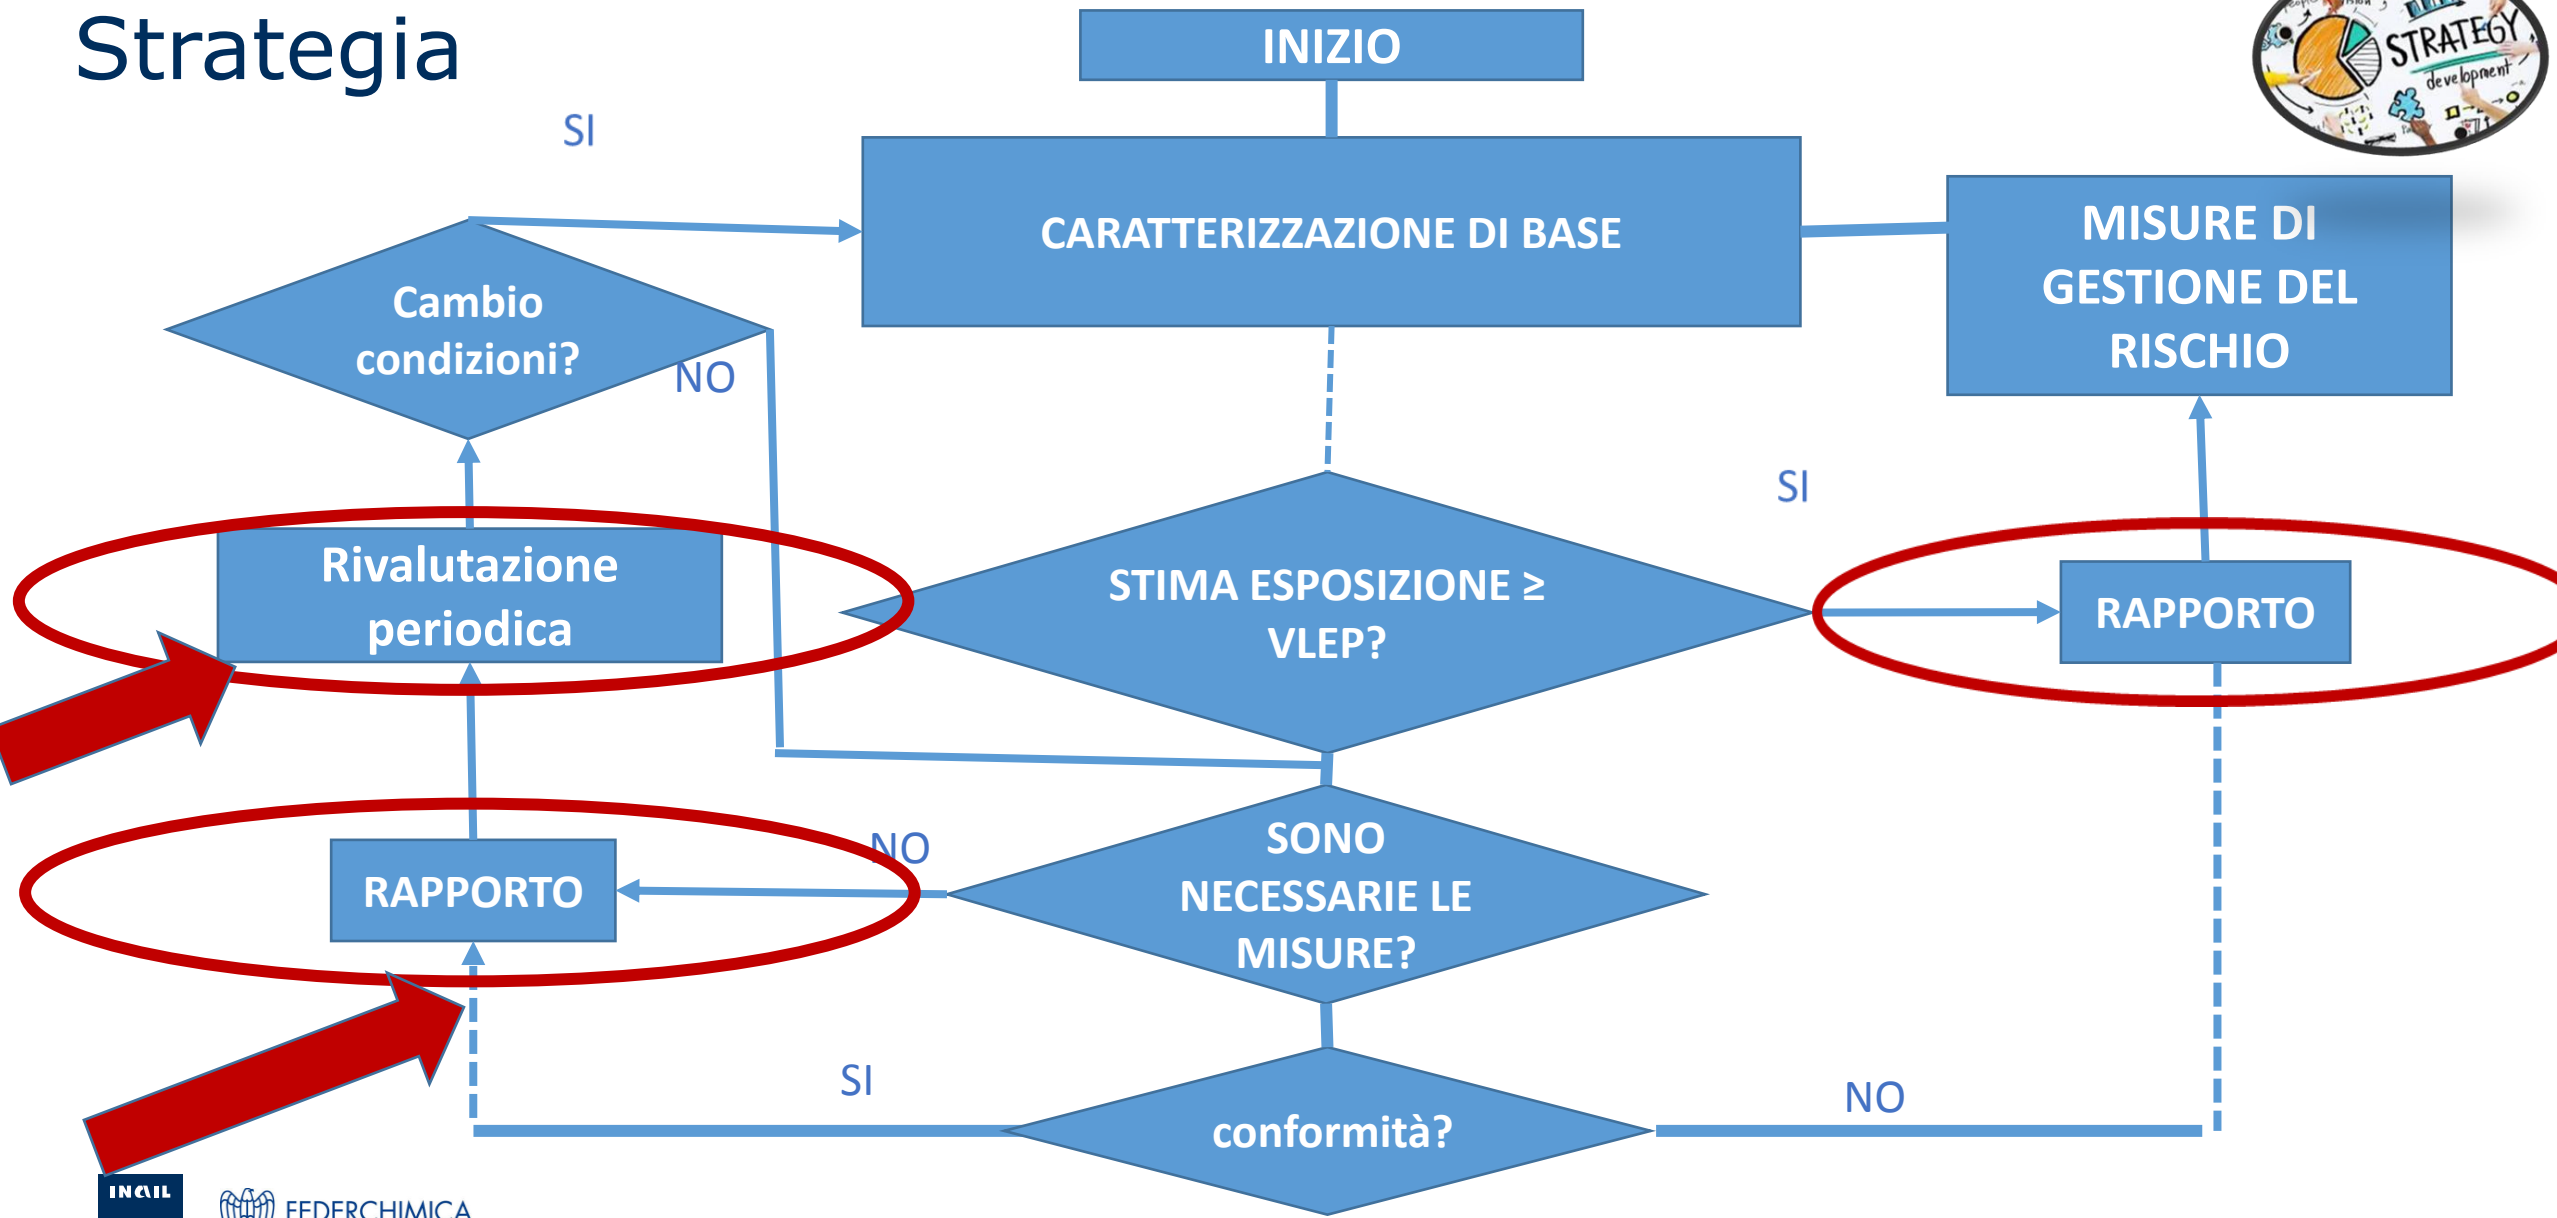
Strategia

INIZIO

SI

CARATTERIZZAZIONE DI BASE

MISURE DI GESTIONE DEL RISCHIO

STRATEGY development

Cambio condizioni?

NO

SI

Rivalutazione periodica

STIMA ESPOSIZIONE ≥ VLEP?

RAPPORTO

NO

RAPPORTO

SONO NECESSARIE LE MISURE?

SI

conformità?

NO

INAIL

FEDERCHIMICA